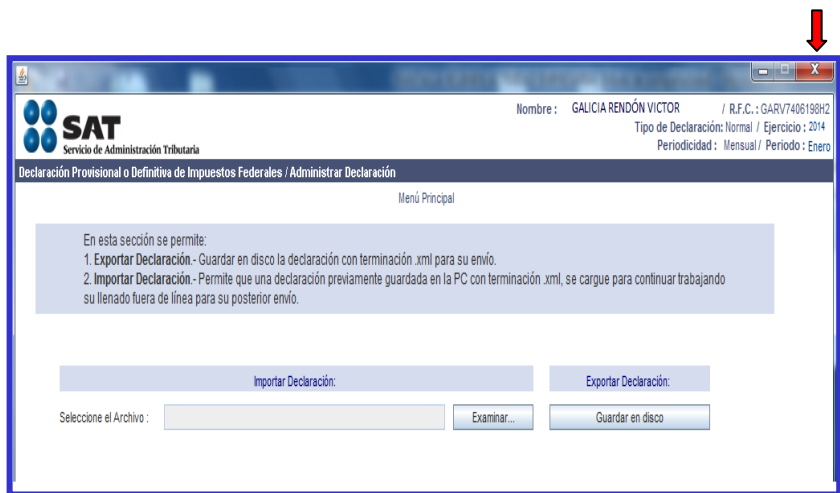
SAT
Servicio de Administración Tributaria

Nombre : GALICIA RENDÓN VICTOR / R.F.C. : GARV7406198H2
Tipo de Declaración: Normal / Ejercicio : 2014
Periodicidad : Mensual / Periodo : Enero

Declaración Provisional o Definitiva de Impuestos Federales / Administrar Declaración

Menú Principal

En esta sección se permite:
1. Exportar Declaración.- Guardar en disco la declaración con terminación .xml para su envío.
2. Importar Declaración.- Permite que una declaración previamente guardada en la PC con terminación .xml, se cargue para continuar trabajando su llenado fuera de línea para su posterior envío.

Importar Declaración:

Exportar Declaración:

Seleccione el Archivo :

Examinar...

Guardar en disco